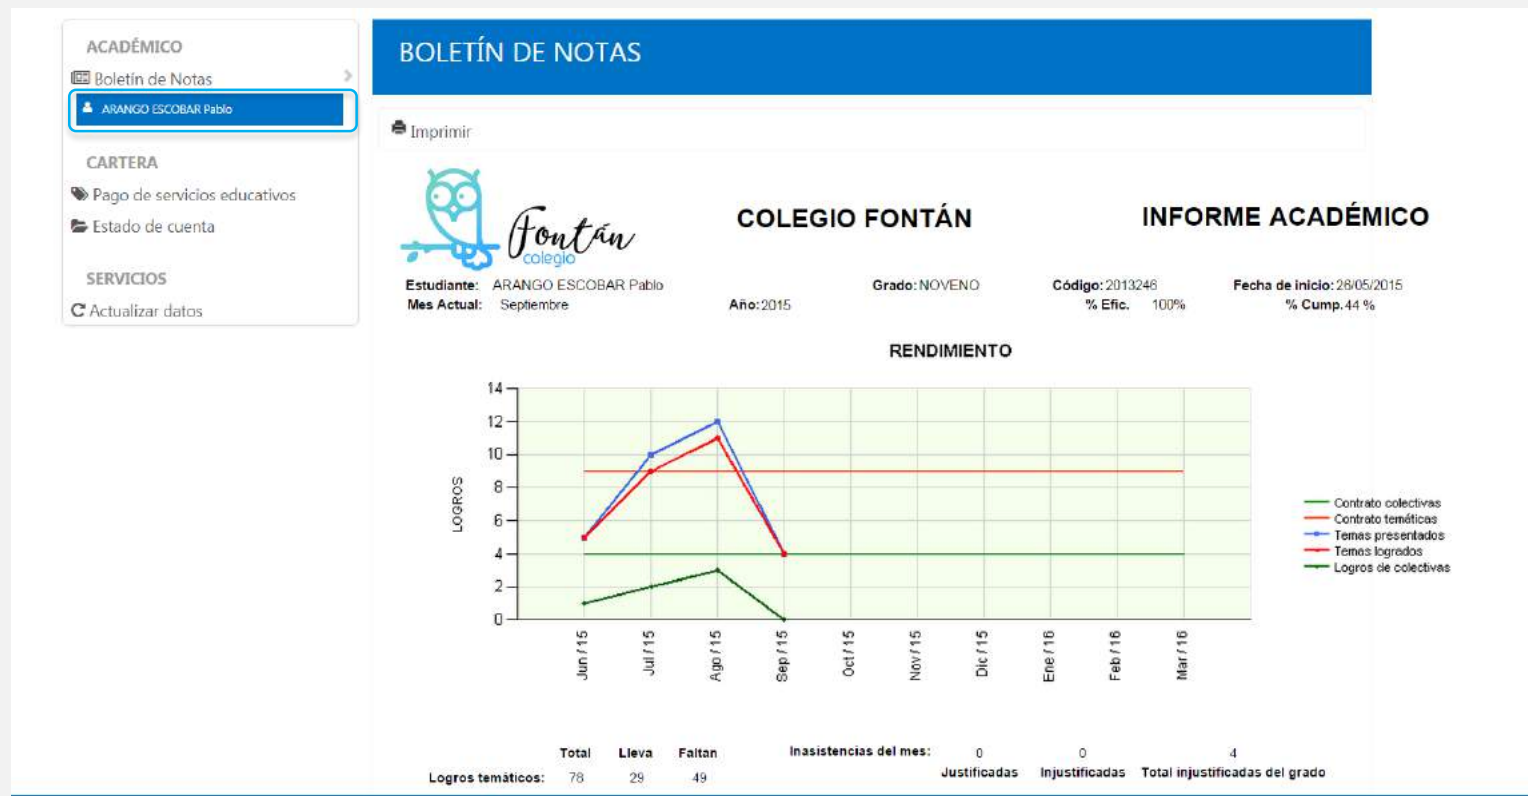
ACADÉMICO
Boletín de Notas
ARANGO ESCOBAR Pablo

CARTERA
Pago de servicios educativos
Estado de cuenta

SERVICIOS
Actualizar datos

BOLETÍN DE NOTAS

Imprimir

Fontán colegio

COLEGIO FONTÁN

INFORME ACADÉMICO

Estudiante: ARANGO ESCOBAR Pablo
Grado: NOVENO
Código: 2013246
Fecha de inicio: 26/05/2015
Mes Actual: Septiembre
Año: 2015
% Efic. 100%
% Cump. 44 %

RENDIMIENTO

LOGROS
14
12
10
8
6
4
2
0
Jun / 15
Jul / 15
Ago / 15
Sep / 15
Oct / 15
Nov / 15
Dic / 15
Ene / 16
Feb / 16
Mar / 16

Contrato colectivas
Contrato temáticas
Temas presentados
Temas logrados
Logros de colectivas

| | Total | Lleva | Faltan |
|---|---|---|---|
| Logros temáticos: | 78 | 29 | 49 |

Inasistencias del mes: 0 Justificadas 0 Injustificadas 4 Total injustificadas del grado